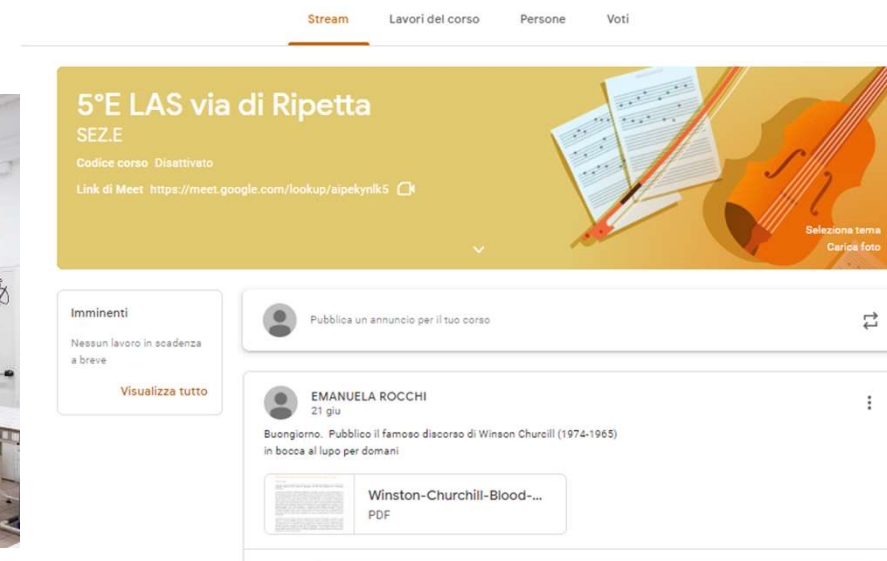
Stream Lavori del corso Persone Voti

5°E LAS via di Ripetta
SEZ.E
Codice corso Disattivato
Link di Meet https://meet.google.com/lookup/aipekynlk5

Seleziona tema
Carica foto

Imminenti
Nessun lavoro in scadenza a breve
Visualizza tutto

Pubblica un annuncio per il tuo corso

EMANUELA ROCCHI
21 giu
Buongiorno. Pubblico il famoso discorso di Winson Churcill (1974-1965)
in bocca al lupo per domani

Winston-Churchill-Blood-...
PDF